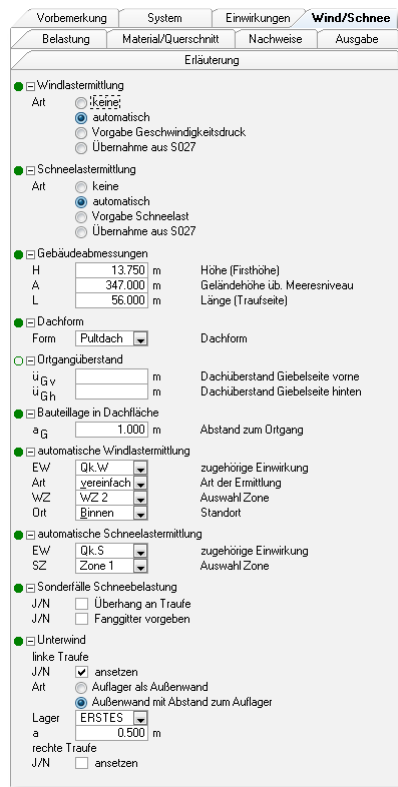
Vorbemerkung | System | Einwirkungen | Wind/Schnee
Belastung | Material/Querschnitt | Nachweise | Ausgabe
Erläuterung

⊟ Windlastermittlung
Art
keine
automatisch
Vorgabe Geschwindigkeitsdruck
Übernahme aus S027

⊟ Schneelastermittlung
Art
keine
automatisch
Vorgabe Schneelast
Übernahme aus S027

⊟ Gebäudeabmessungen
H 13.750 m Höhe (Firsthöhe)
A 347.000 m Geländehöhe üb. Meeresniveau
L 56.000 m Länge (Traufseite)

⊟ Dachform
Form Pultdach Dachform

⊟ Ortgangüberstand
$ü_{Gv}$ m Dachüberstand Giebelseite vorne
$ü_{Gh}$ m Dachüberstand Giebelseite hinten

⊟ Bauteillage in Dachfläche
$a_G$ 1.000 m Abstand zum Ortgang

⊟ automatische Windlastermittlung
EW Qk.W zugehörige Einwirkung
Art vereinfach Art der Ermittlung
WZ WZ 2 Auswahl Zone
Ort Binnen Standort

⊟ automatische Schneelastermittlung
EW Qk.S zugehörige Einwirkung
SZ Zone 1 Auswahl Zone

⊟ Sonderfälle Schneebelastung
J/N Überhang an Traufe
J/N Fanggitter vorgeben

⊟ Unterwind
linke Traufe
J/N ansetzen
Art
Auflager als Außenwand
Außenwand mit Abstand zum Auflager
Lager ERSTES
a 0.500 m
rechte Traufe
J/N ansetzen